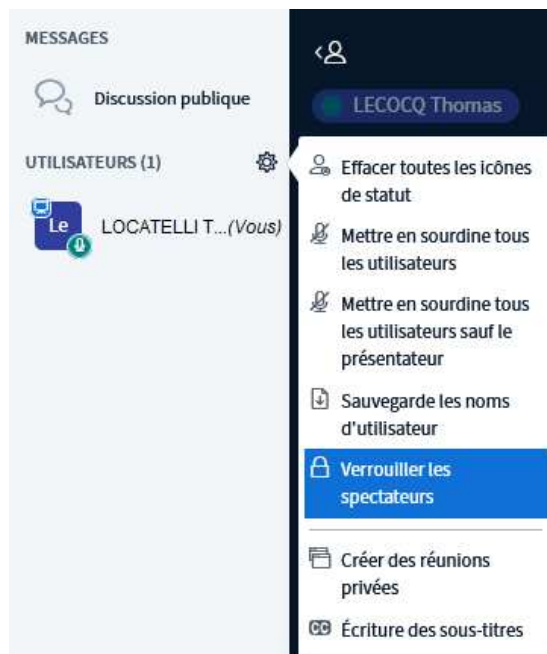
MESSAGES

Discussion publique

UTILISATEURS (1)

Le

LOCATELLI T...(Vous)

LECOCQ Thomas

Effacer toutes les icônes de statut

Mettre en sourdine tous les utilisateurs

Mettre en sourdine tous les utilisateurs sauf le présentateur

Sauvegarde les noms d'utilisateur

Verrouiller les spectateurs

Créer des réunions privées

Écriture des sous-titres